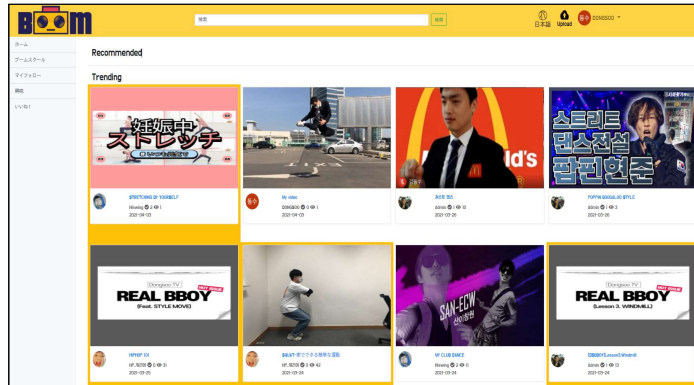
BOOM

検索

日本語 Upload 동수 DONGSOO

ホーム
ブームスクール
マイフォロー
興味
いいね!

Recommended

Trending

妊娠中ストレッチ

STRETCHING BY YOURSELF
hbseing 2 1
2021-04-23

동수

My video
DONGSOO 0 1
2021-04-23

ld's

동수

권도현 댄스
admin 0 13
2021-03-26

스트리트 댄스전설 팝핀현준

POPPIN GOGUL DO STYLE
admin 0 3
2021-03-26

Dongsoo TV
REAL BBOY
(Feat. STYLE MOVE)

HIPHOP 101
HF_TEST0 0 31
2021-03-25

SAN-ECW

Dongsoo TV
REAL BBOY
(Lesson 3. WINDMILL)

自宅で簡単にできる筋肉を運動
HF_TEST0 0 42
2021-03-24

MY CLUB DANCE
hbseing 0 0
2021-03-24

TODDBOY(Lesson3.Windmill)
admin 0 13
2021-03-24